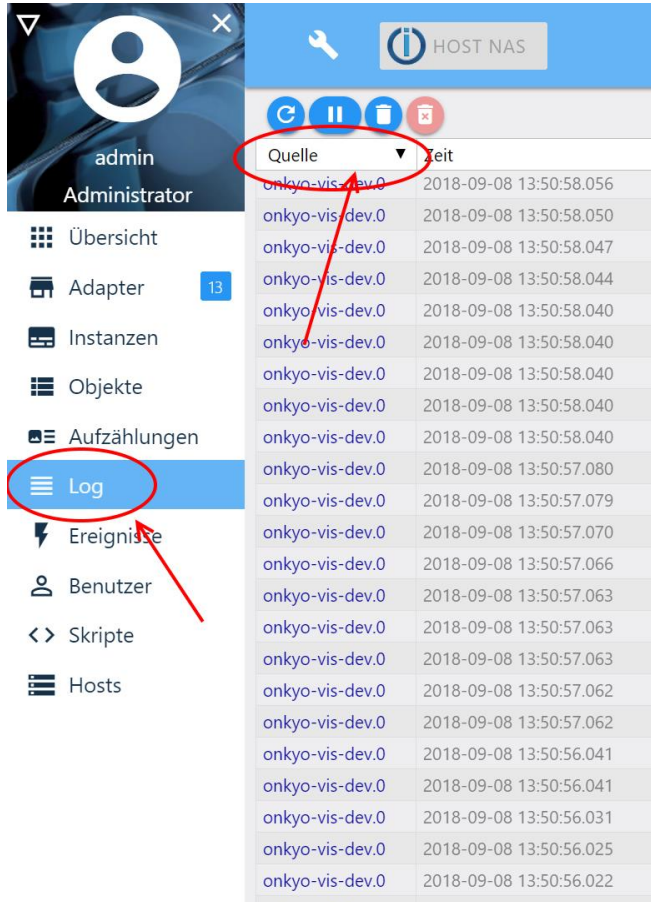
admin
Administrator

Übersicht
Adapter 13
Instanzen
Objekte
Aufzählungen
Log
Ereignisse
Benutzer
Skripte
Hosts

HOST NAS

| Quelle | Zeit |
|---|---|
| onkyo-vis-dev.0 | 2018-09-08 13:50:58.056 |
| onkyo-vis-dev.0 | 2018-09-08 13:50:58.050 |
| onkyo-vis-dev.0 | 2018-09-08 13:50:58.047 |
| onkyo-vis-dev.0 | 2018-09-08 13:50:58.044 |
| onkyo-vis-dev.0 | 2018-09-08 13:50:58.040 |
| onkyo-vis-dev.0 | 2018-09-08 13:50:58.040 |
| onkyo-vis-dev.0 | 2018-09-08 13:50:58.040 |
| onkyo-vis-dev.0 | 2018-09-08 13:50:58.040 |
| onkyo-vis-dev.0 | 2018-09-08 13:50:58.040 |
| onkyo-vis-dev.0 | 2018-09-08 13:50:57.080 |
| onkyo-vis-dev.0 | 2018-09-08 13:50:57.079 |
| onkyo-vis-dev.0 | 2018-09-08 13:50:57.070 |
| onkyo-vis-dev.0 | 2018-09-08 13:50:57.066 |
| onkyo-vis-dev.0 | 2018-09-08 13:50:57.063 |
| onkyo-vis-dev.0 | 2018-09-08 13:50:57.063 |
| onkyo-vis-dev.0 | 2018-09-08 13:50:57.063 |
| onkyo-vis-dev.0 | 2018-09-08 13:50:57.062 |
| onkyo-vis-dev.0 | 2018-09-08 13:50:57.062 |
| onkyo-vis-dev.0 | 2018-09-08 13:50:56.041 |
| onkyo-vis-dev.0 | 2018-09-08 13:50:56.041 |
| onkyo-vis-dev.0 | 2018-09-08 13:50:56.031 |
| onkyo-vis-dev.0 | 2018-09-08 13:50:56.025 |
| onkyo-vis-dev.0 | 2018-09-08 13:50:56.022 |